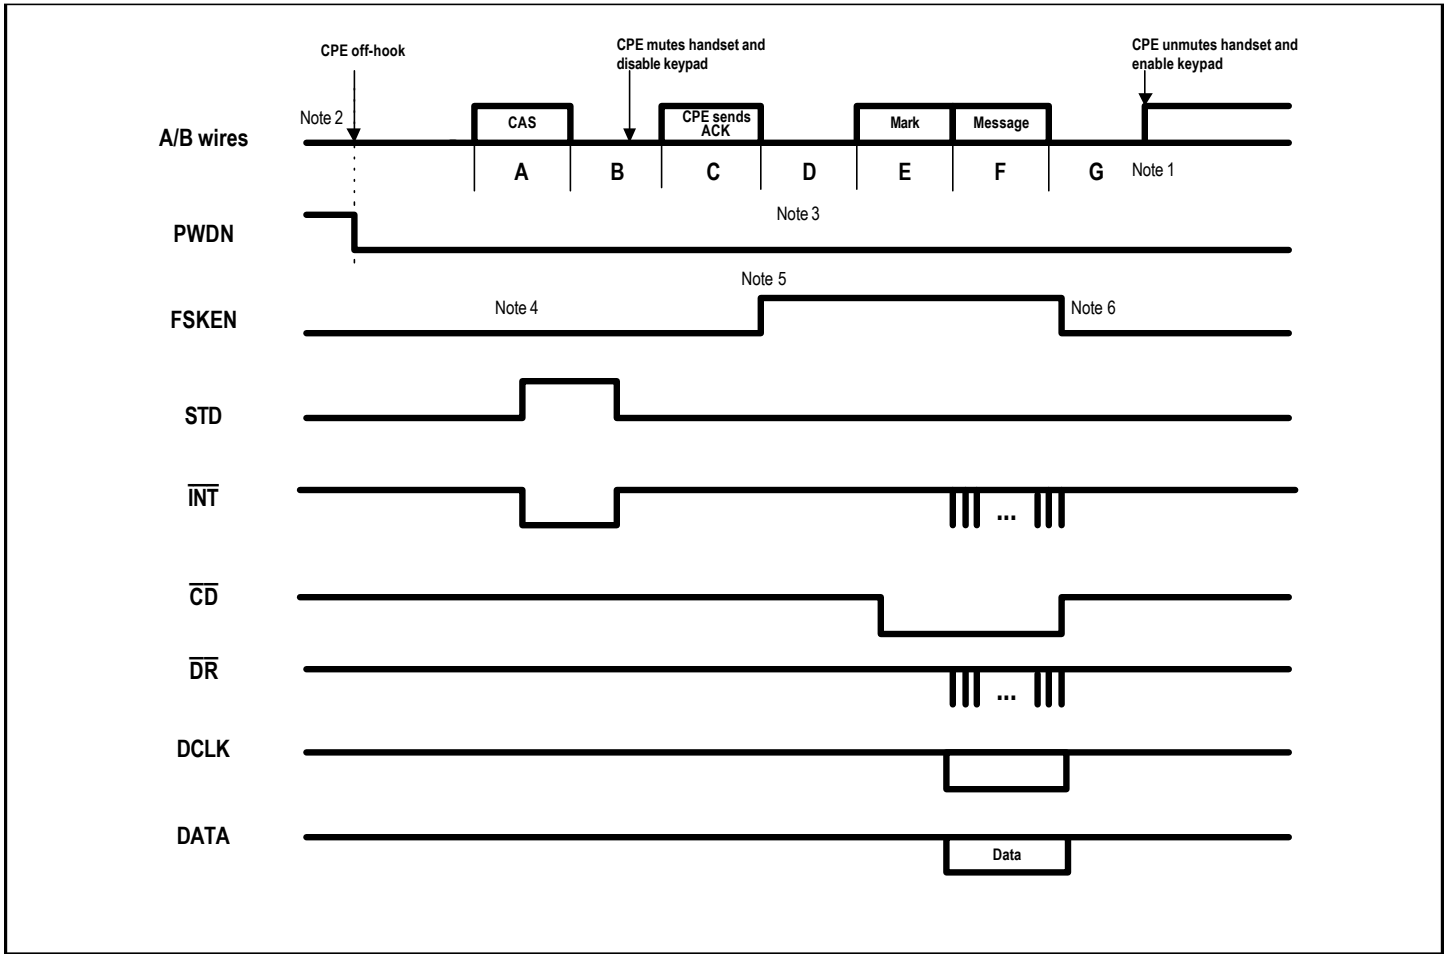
CPE off-hook

CPE mutes handset and disable keypad

CPE unmutes handset and enable keypad

Note 2

A/B wires

CAS

CPE sends ACK

Mark

Message

A

B

C

D

E

F

G

Note 1

PWDN

Note 3

Note 5

FSKEN

Note 4

Note 6

STD

$\overline{INT}$

...

$\overline{CD}$

$\overline{DR}$

...

DCLK

DATA

Data